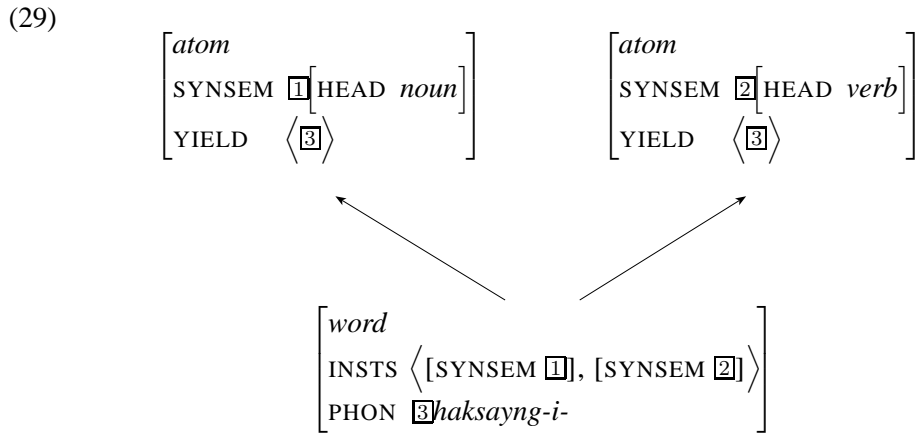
(29)

$\begin{bmatrix} \textit{atom} \\ \text{SYNSEM } \boxed{1}\begin{bmatrix}\text{HEAD } \textit{noun}\end{bmatrix} \\ \text{YIELD } \left\langle \boxed{3} \right\rangle \end{bmatrix}$

$\begin{bmatrix} \textit{atom} \\ \text{SYNSEM } \boxed{2}\begin{bmatrix}\text{HEAD } \textit{verb}\end{bmatrix} \\ \text{YIELD } \left\langle \boxed{3} \right\rangle \end{bmatrix}$

$\begin{bmatrix} \textit{word} \\ \text{INSTS } \left\langle [\text{SYNSEM } \boxed{1}], [\text{SYNSEM } \boxed{2}] \right\rangle \\ \text{PHON } \boxed{3}\textit{haksayng-i-} \end{bmatrix}$